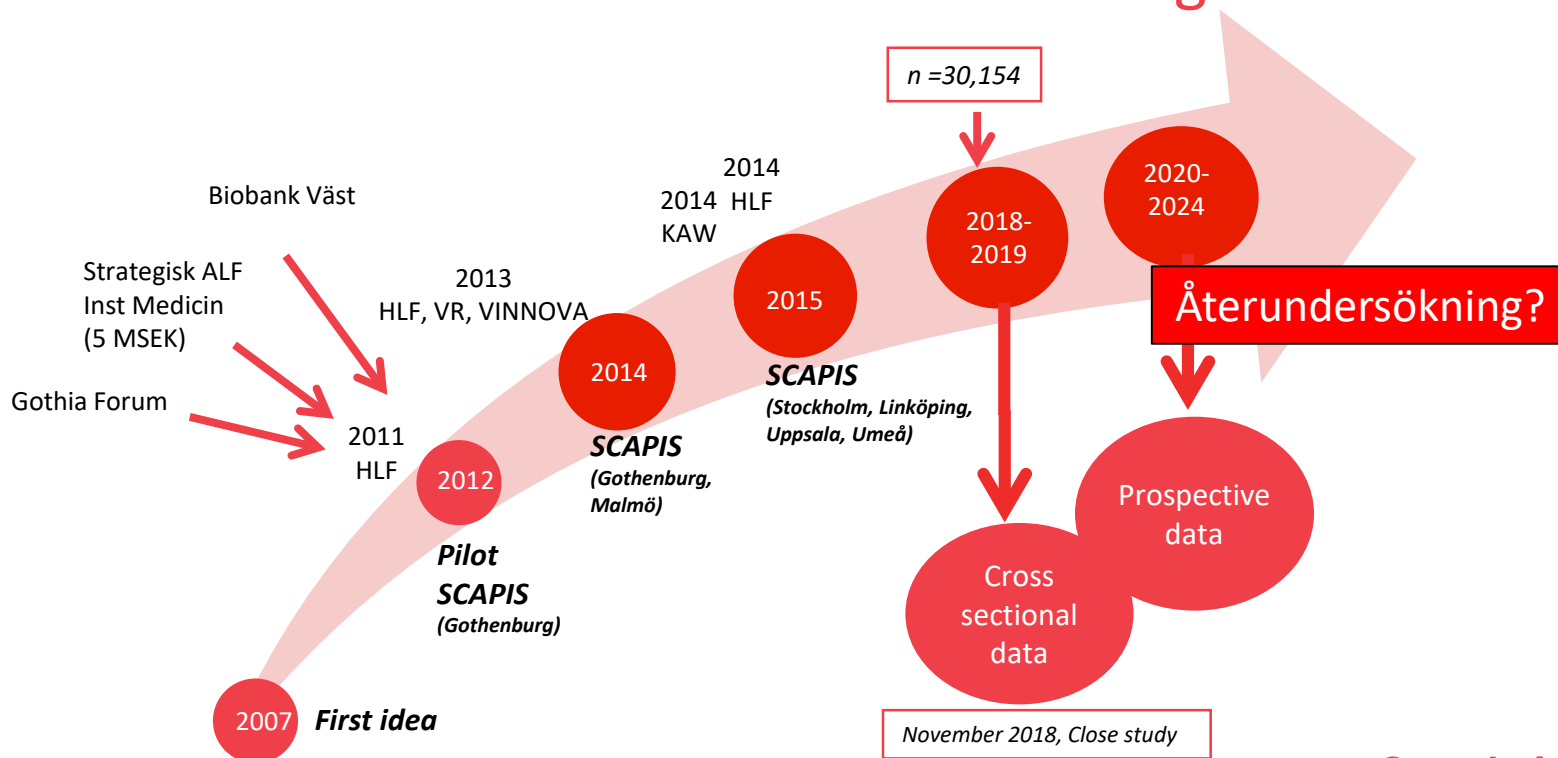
n =30,154

Biobank Väst

Strategisk ALF
Inst Medicin
(5 MSEK)

Gothia Forum

2011
HLF

2012

Pilot
SCAPIS
(Gothenburg)

2013
HLF, VR, VINNOVA

2014

SCAPIS
(Gothenburg, Malmö)

2014
2014 HLF
KAW

2015

SCAPIS
(Stockholm, Linköping, Uppsala, Umeå)

2018-
2019

2020-
2024

Återundersökning?

Prospective data

Cross sectional data

2007 First idea

November 2018, Close study